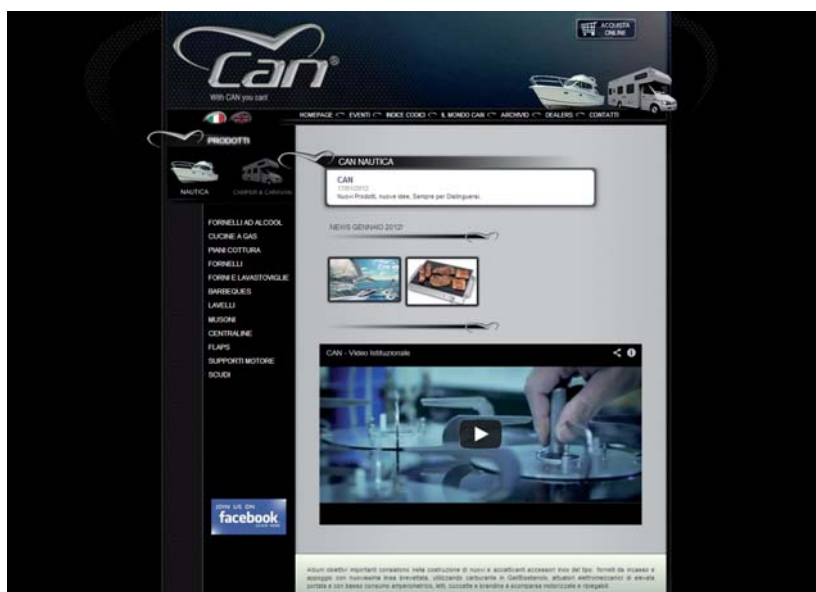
Can®

With CAN you can!

ACQUISTA ONLINE

HOMEPAGE EVENTI INDICE CODICI IL MONDO CAN ARCHIVIO DEALERS CONTATTI

PRODOTTI

NAUTICA CAMPER & CARAVAN

FORNELLI AD ALCOOL
CUCINE A GAS
PIANI COTTURA
FORNELLI
FORNI E LAVASTOVIGLIE
BARBEQUES
LAVELLI
MUSONI
CENTRALINE
FLAPS
SUPPORTI MOTORE
SCUDI

JOIN US ON facebook

CAN NAUTICA

CAN
17/01/2012
Nuovi Prodotti, nuove idee, Sempre per Distinguersi.

NEWS GENNAIO 2012!

CAN - Video Istituzionale

Alcuni obiettivi importanti conseguiti nella costruzione di nuovi e accattivanti accessori inox del tipo: fornelli da incasso e appoggio con nuovissima linea brevettata, utilizzando carburante in Gel/Bioetanolo, attuatori elettromeccanici di elevata portata e con basso consumo amperometrico, letti, cuccette e brandine a scomparsa motorizzate e ribaltabili.